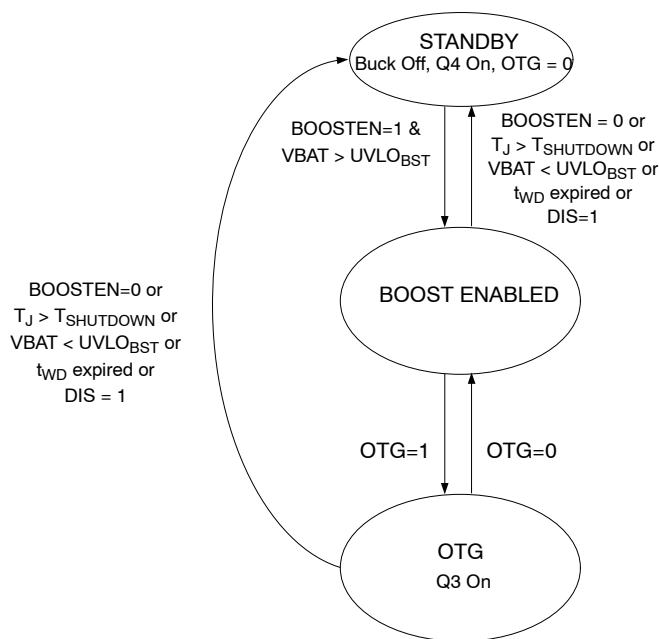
STANDBY
Buck Off, Q4 On, OTG = 0

BOOSTEN=1 &
VBAT > $UVLO_{BST}$

BOOSTEN = 0 or
$T_J$ > $T_{SHUTDOWN}$ or
VBAT < $UVLO_{BST}$ or
$t_{WD}$ expired or
DIS=1

BOOSTEN=0 or
$T_J$ > $T_{SHUTDOWN}$ or
VBAT < $UVLO_{BST}$ or
$t_{WD}$ expired or
DIS = 1

BOOST ENABLED

OTG=1

OTG=0

OTG
Q3 On